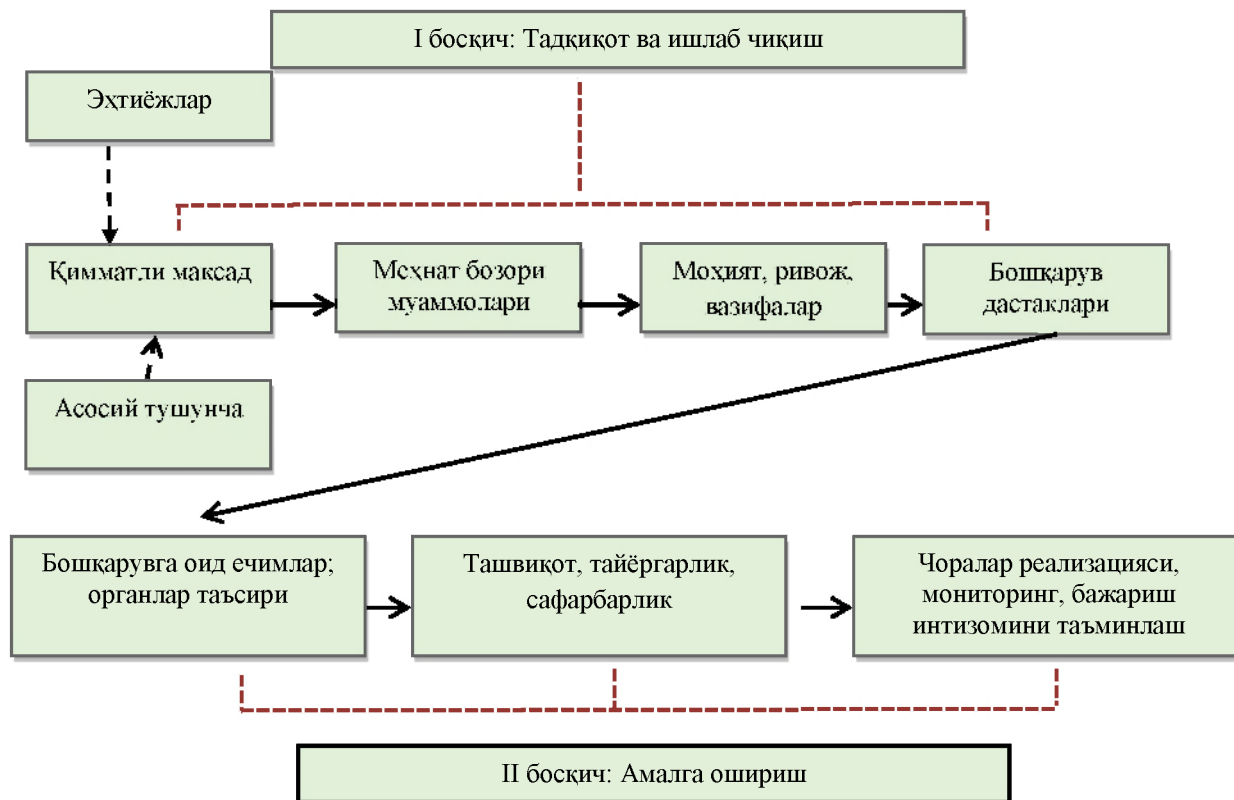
I босқич: Тадқиқот ва ишлаб чиқиш

Эҳтиёжлар

Қимматли мақсад

Меҳнат бозори муаммолари

Моҳият, ривож, вазифалар

Бошқарув дастаклари

Асосий тушунча

Бошқарувга оид ечимлар; органлар таъсири

Ташвиқот, тайёргарлик, сафарбарлик

Чоралар реализацияси, мониторинг, бажариш интизомини таъминлаш

II босқич: Амалга ошириш